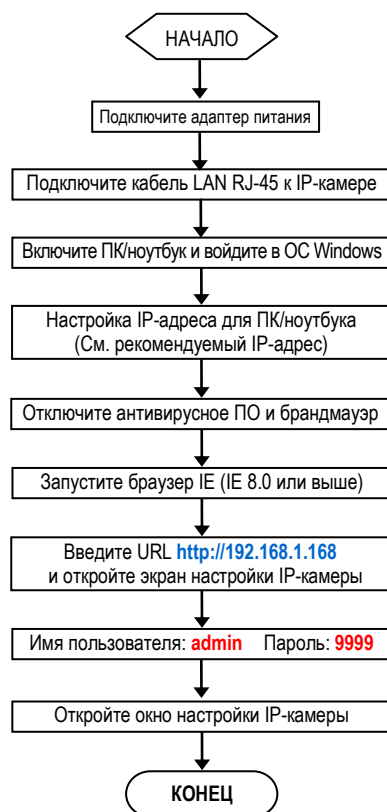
НАЧАЛО

Подключите адаптер питания

Подключите кабель LAN RJ-45 к IP-камере

Включите ПК/ноутбук и войдите в ОС Windows

Настройка IP-адреса для ПК/ноутбука (См. рекомендуемый IP-адрес)

Отключите антивирусное ПО и брандмауэр

Запустите браузер IE (IE 8.0 или выше)

Введите URL http://192.168.1.168 и откройте экран настройки IP-камеры

Имя пользователя: admin Пароль: 9999

Откройте окно настройки IP-камеры

КОНЕЦ